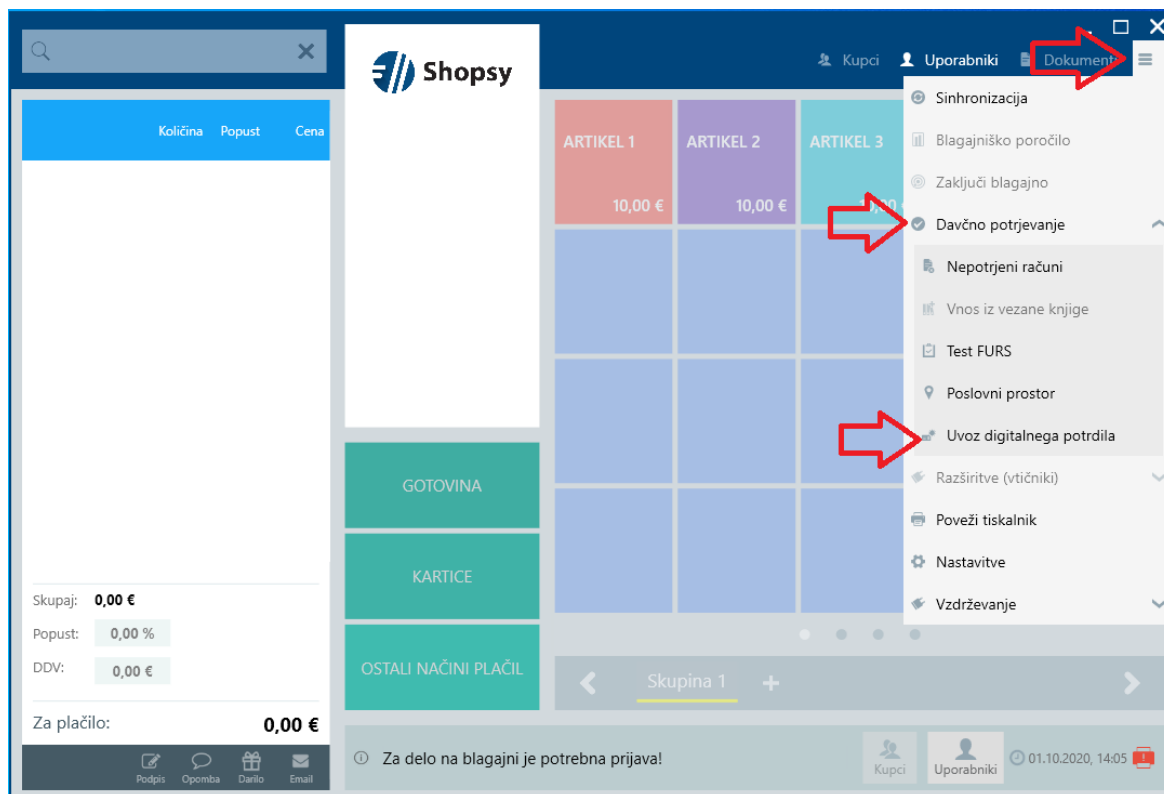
Shopsy

Kupci Uporabniki Dokumenti

Količina Popust Cena

ARTIKEL 1 10,00 €
ARTIKEL 2 10,00 €
ARTIKEL 3 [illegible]

Sinhronizacija
Blagajniško poročilo
Zaključi blagajno
Davčno potrjevanje
Nepotrjeni računi
Vnos iz vezane knjige
Test FURS
Poslovni prostor
Uvoz digitalnega potrdila
Razširitve (vtičniki)
Poveži tiskalnik
Nastavitve
Vzdrževanje

GOTOVINA
KARTICE
OSTALI NAČINI PLAČIL

Skupaj: 0,00 €
Popust: 0,00 %
DDV: 0,00 €
Za plačilo: 0,00 €

Podpis Opomba Darilo Email

Skupina 1 +

Za delo na blagajni je potrebna prijava!

Kupci Uporabniki 01.10.2020, 14:05